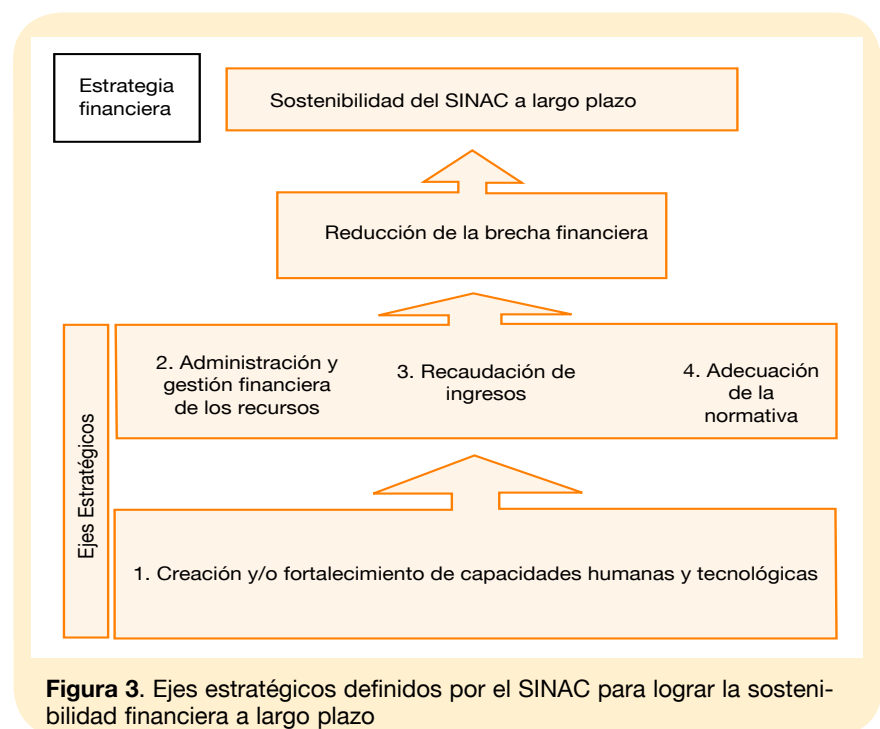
Estrategia financiera

Sostenibilidad del SINAC a largo plazo

Reducción de la brecha financiera

Ejes Estratégicos

2. Administración y gestión financiera de los recursos

3. Recaudación de ingresos

4. Adecuación de la normativa

1. Creación y/o fortalecimiento de capacidades humanas y tecnológicas

**Figura 3**. Ejes estratégicos definidos por el SINAC para lograr la sostenibilidad financiera a largo plazo